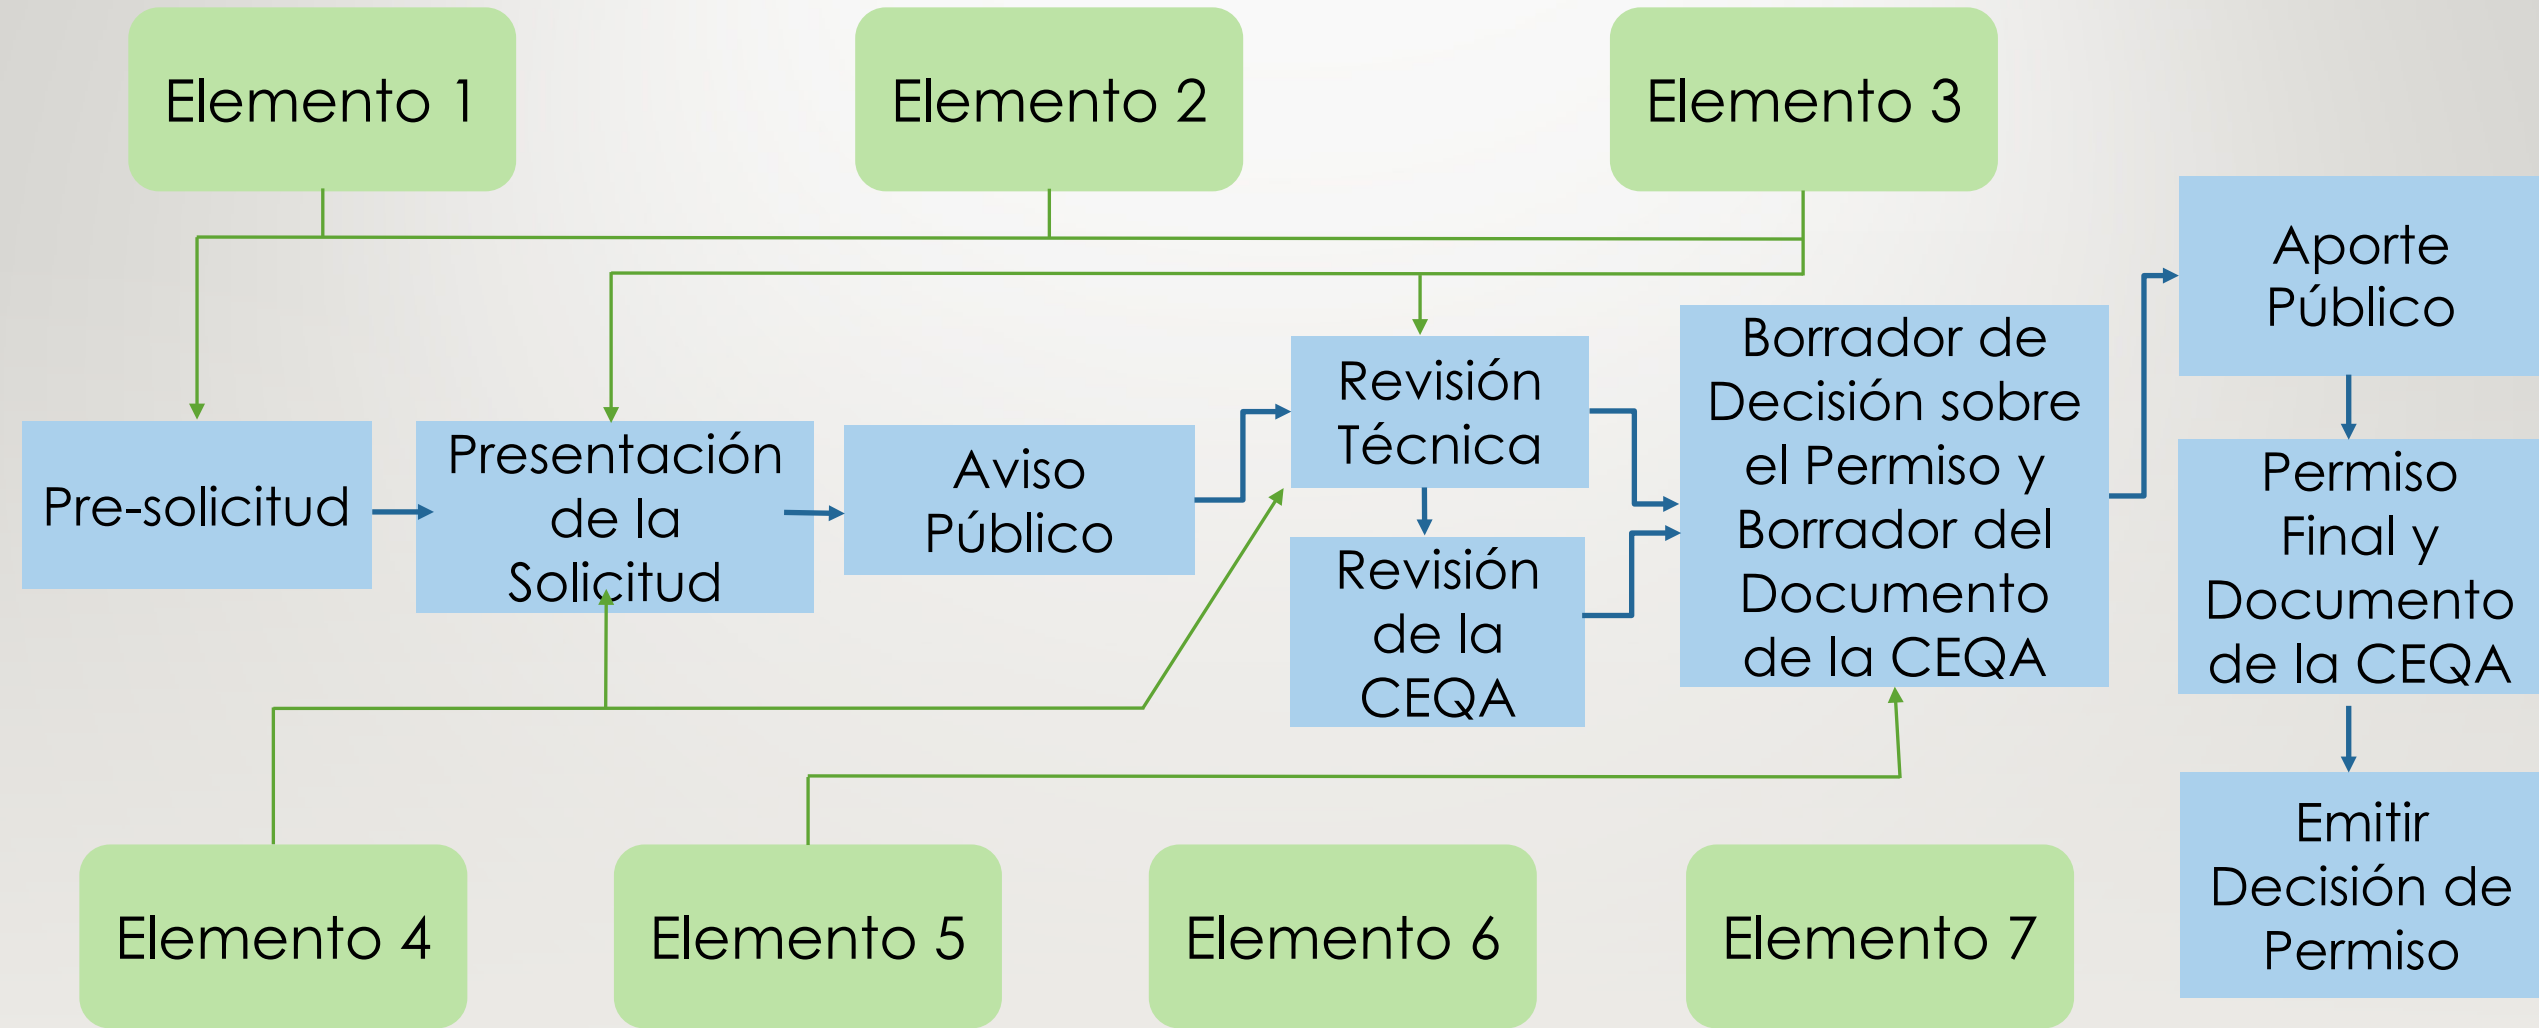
Elemento 1

Elemento 2

Elemento 3

Pre-solicitud

Presentación de la Solicitud

Aviso Público

Revisión Técnica

Revisión de la CEQA

Borrador de Decisión sobre el Permiso y Borrador del Documento de la CEQA

Aporte Público

Permiso Final y Documento de la CEQA

Emitir Decisión de Permiso

Elemento 4

Elemento 5

Elemento 6

Elemento 7